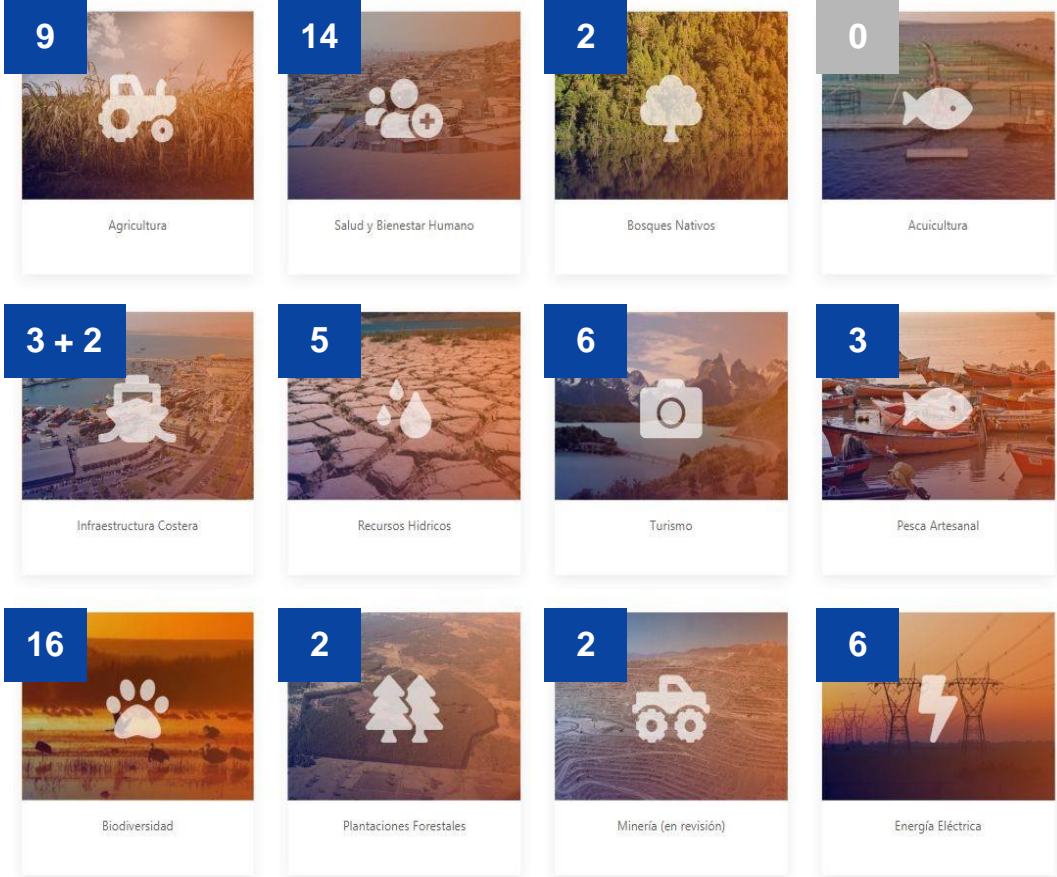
9

Agricultura

14

Salud y Bienestar Humano

2

Bosques Nativos

0

Acuicultura

3 + 2

Infraestructura Costera

5

Recursos Hidricos

6

Turismo

3

Pesca Artesanal

16

Biodiversidad

2

Plantaciones Forestales

2

Minería (en revisión)

6

Energía Eléctrica